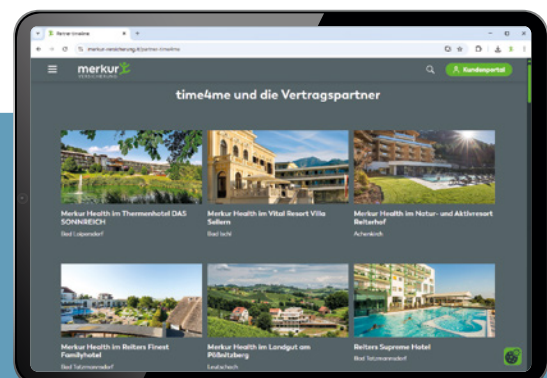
Partner-time4me

merkur-versicherung.at/partner-time4me

merkur VERSICHERUNG

Kundenportal

time4me und die Vertragspartner

Merkur Health im Thermenhotel DAS SONNREICH

Bad Loipersdorf

Merkur Health im Vital Resort Villa Seilern

Bad Ischl

Merkur Health im Natur- und Aktivresort Reiterhof

Achenkirch

Merkur Health im Reiters Finest Familyhotel

Bad Tatzmannsdorf

Merkur Health im Landgut am Pößnitzberg

Leutschach

Reiters Supreme Hotel

Bad Tatzmannsdorf